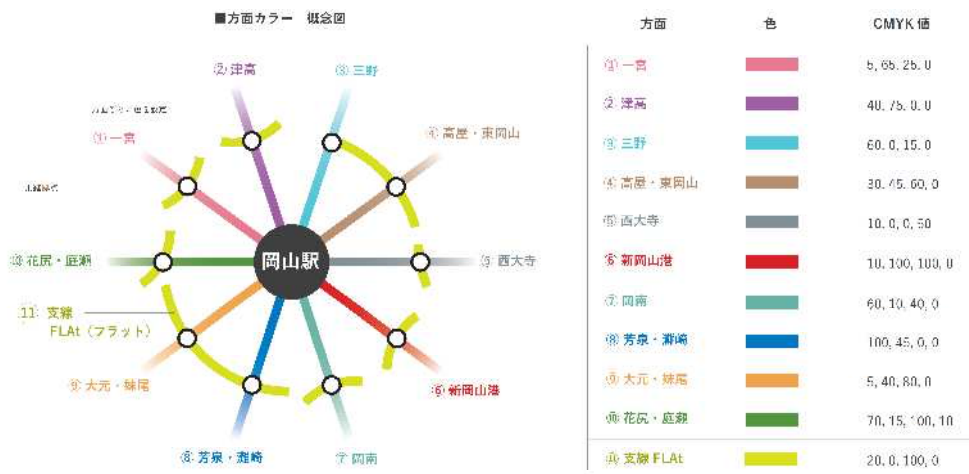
■方面カラー　概念図

②津高

③三野

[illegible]

①一宮

④高屋・東岡山

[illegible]

⑩花尻・庭瀬

岡山駅

⑤西大寺

11 支線 FLAt（フラット）

⑨大元・妹尾

⑥新岡山港

⑧芳泉・瀬崎

⑦岡南

| 方面 | 色 | CMYK 値 |
|---|---|---|
| ①一宮 | | 5, 65, 25, 0 |
| ②津高 | | 40, 75, 0, 0 |
| ③三野 | | 60, 0, 15, 0 |
| ④高屋・東岡山 | | 30, 45, 60, 0 |
| ⑤西大寺 | | 10, 0, 0, 50 |
| ⑥新岡山港 | | 10, 100, 100, 0 |
| ⑦岡南 | | 60, 10, 40, 0 |
| ⑧芳泉・瀬崎 | | 100, 45, 0, 0 |
| ⑨大元・妹尾 | | 5, 40, 80, 0 |
| ⑩花尻・庭瀬 | | 70, 15, 100, 10 |
| ⑪支線 FLAt | | 20, 0, 100, 0 |